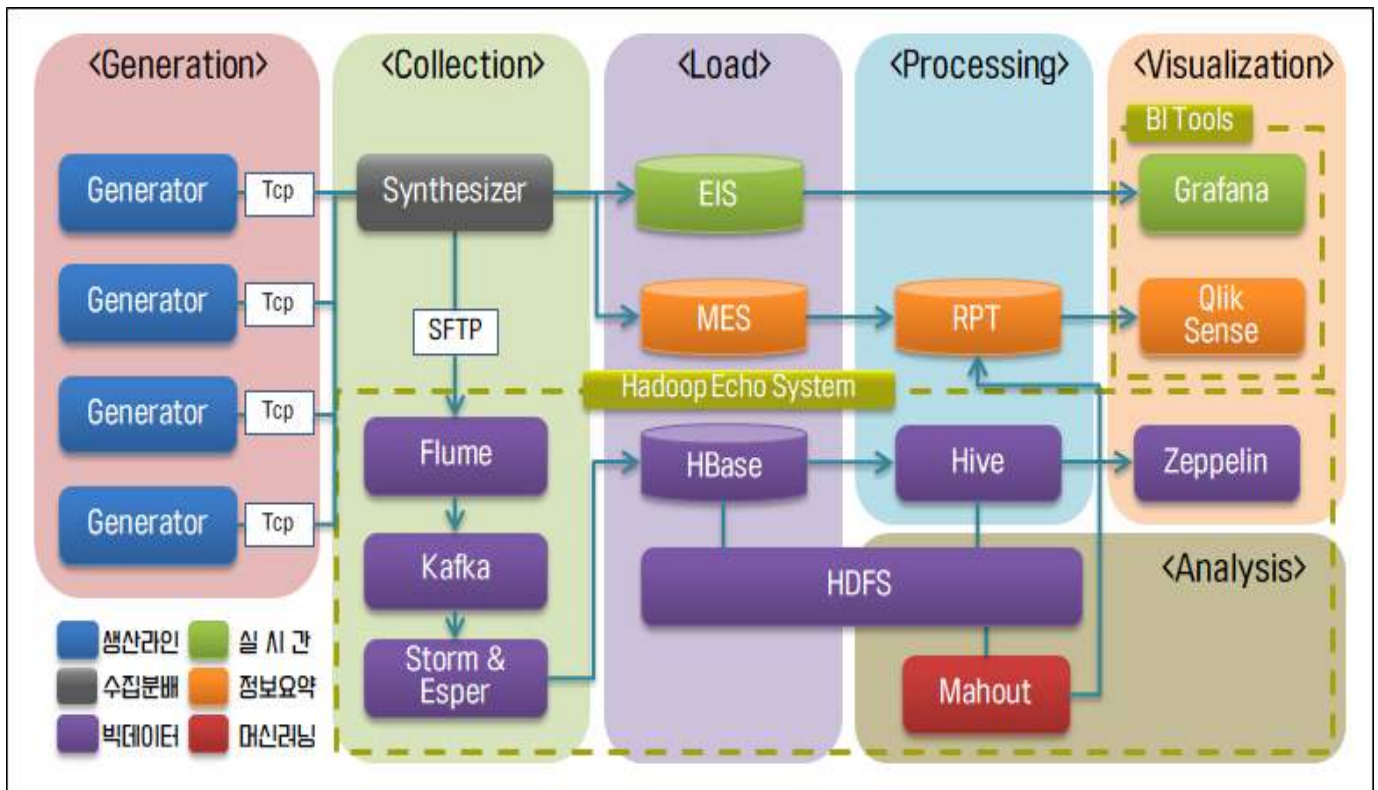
<Generation>

Generator
Tcp
Generator
Tcp
Generator
Tcp
Generator
Tcp

<Collection>

Synthesizer
SFTP
Flume
Kafka
Storm & Esper

<Load>

EIS
MES
Hadoop Echo System
HBase

<Processing>

RPT
Hive

<Visualization>

BI Tools
Grafana
Qlik Sense
Zeppelin

HDFS

<Analysis>

Mahout

생산라인
수집분배
빅데이터
실 시 간
정보요약
머신러닝